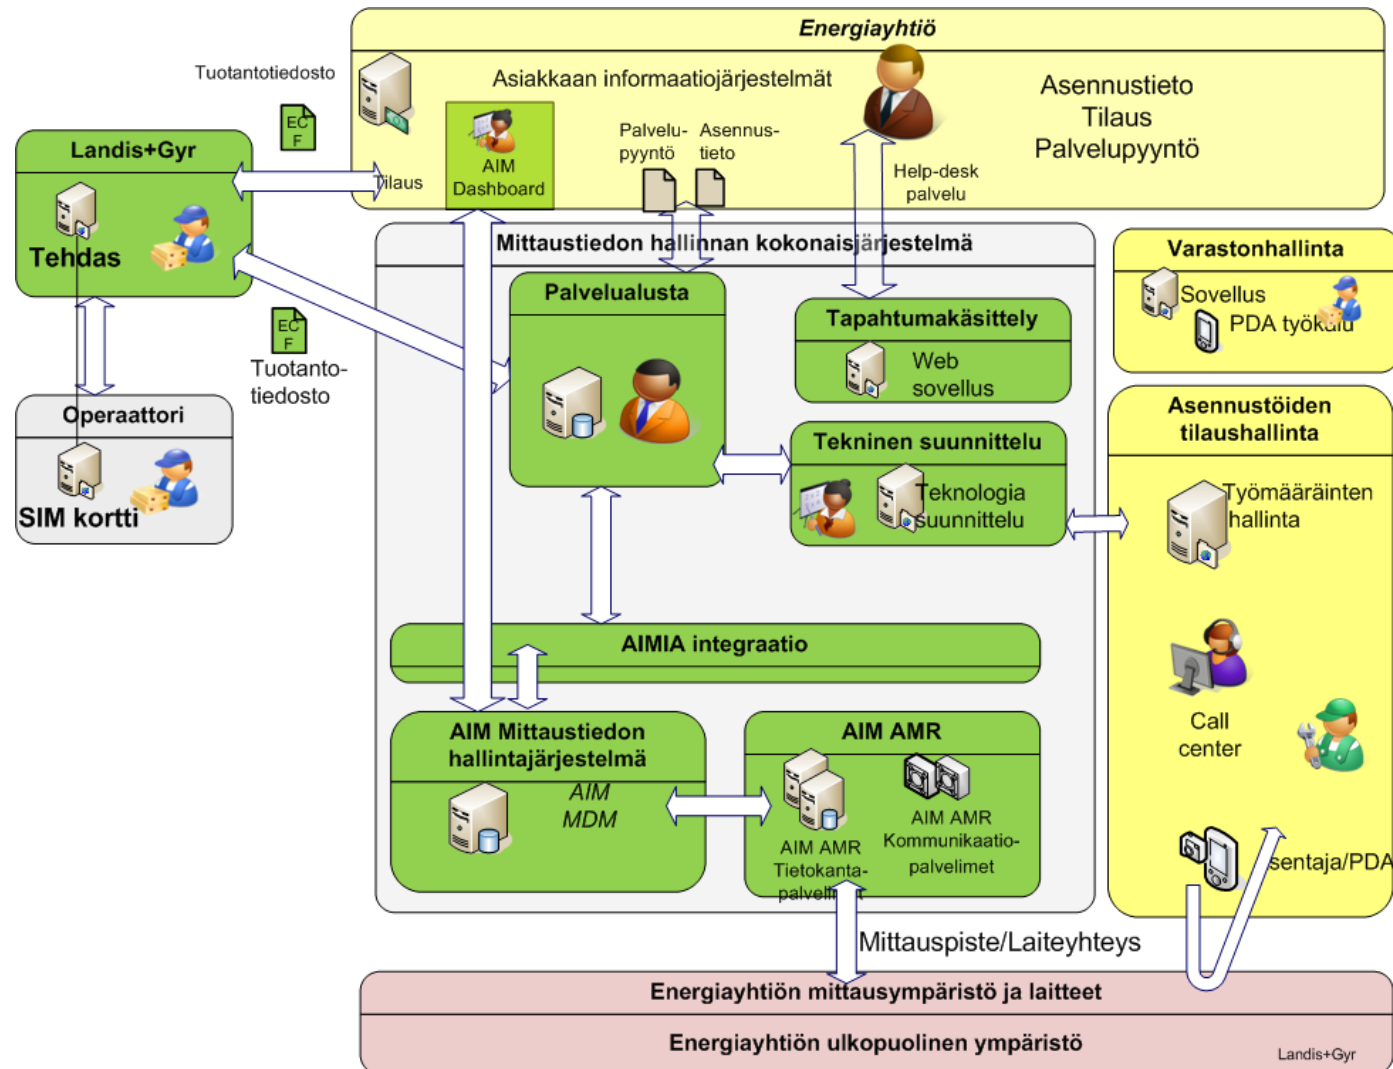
Energiayhtiö

Asiakkaan informaatiojärjestelmät

Asennustieto
Tilaus
Palvelupyyntö

Tuotantotiedosto

ECF

Landis+Gyr

Tehdas

Tilaus

AIM Dashboard

Palvelupyyntö

Asennustieto

Help-desk palvelu

Mittaustiedon hallinnan kokonaisjärjestelmä

Varastonhallinta

Sovellus

PDA työkalu

ECF

Tuotantotiedosto

Palvelualusta

Tapahtumakäsittely

Web sovellus

Operaattori

SIM kortti

Tekninen suunnittelu

Teknologia suunnittelu

Asennustöiden tilaushallinta

Työmääräinten hallinta

AIMIA integraatio

Call center

AIM Mittaustiedon hallintajärjestelmä

AIM MDM

AIM AMR

AIM AMR Tietokantapalvelimet

AIM AMR Kommunikaatiopalvelimet

Asentaja/PDA

Mittauspiste/Laiteyhteys

Energiayhtiön mittausympäristö ja laitteet

Energiayhtiön ulkopuolinen ympäristö

Landis+Gyr